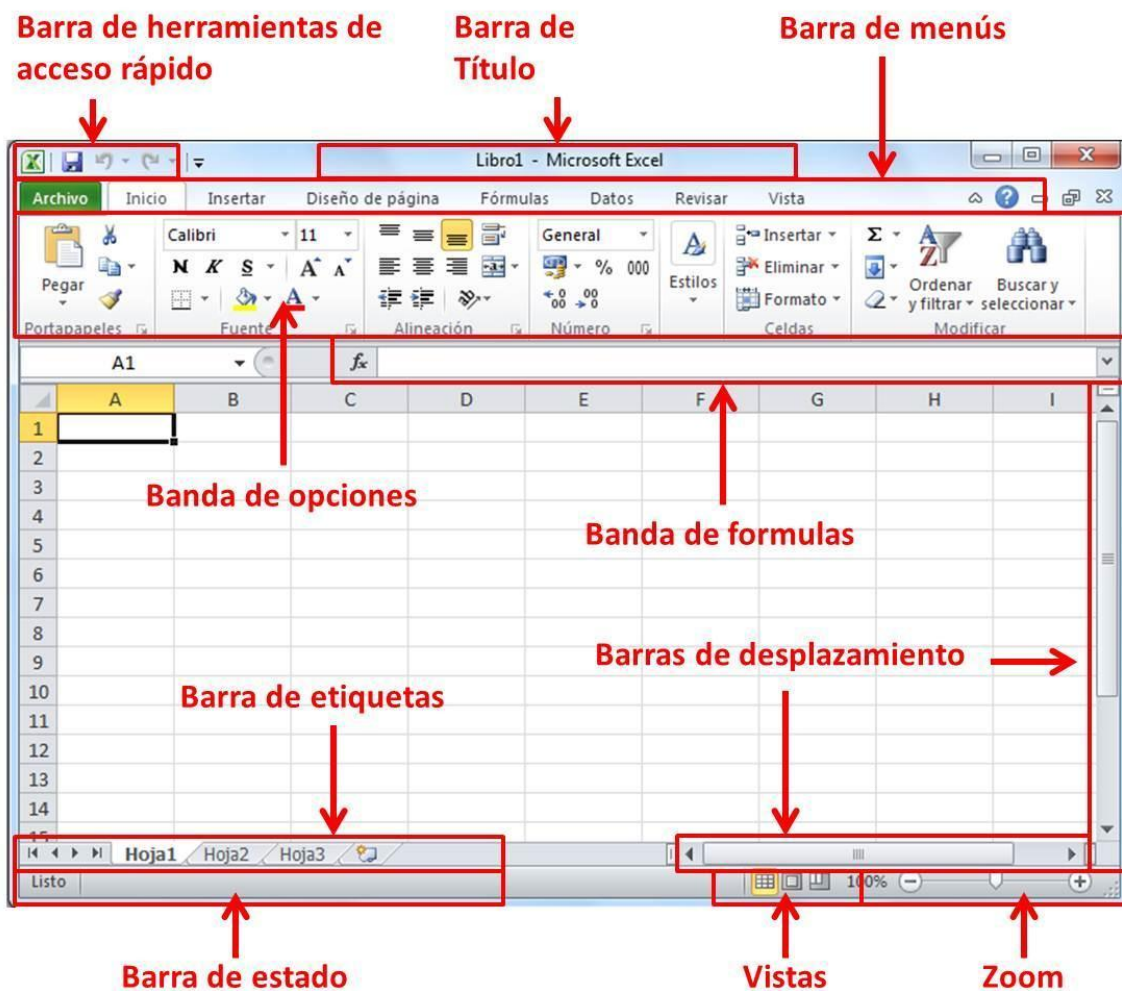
Barra de herramientas de acceso rápido

Barra de Título

Barra de menús

Libro1 - Microsoft Excel

Archivo Inicio Insertar Diseño de página Fórmulas Datos Revisar Vista

Pegar

Calibri 11

N K S A A A

General % 000

Estilos

Insertar Eliminar Formato

Ordenar y filtrar Buscar y seleccionar

Portapapeles Fuente Alineación Número Celdas Modificar

A1

$f_x$

A B C D E F G H I

1
2
3
4
5
6
7
8
9
10
11
12
13
14
15

Banda de opciones

Banda de formulas

Barras de desplazamiento

Barra de etiquetas

Hoja1 Hoja2 Hoja3

Listo

100%

Barra de estado

Vistas

Zoom